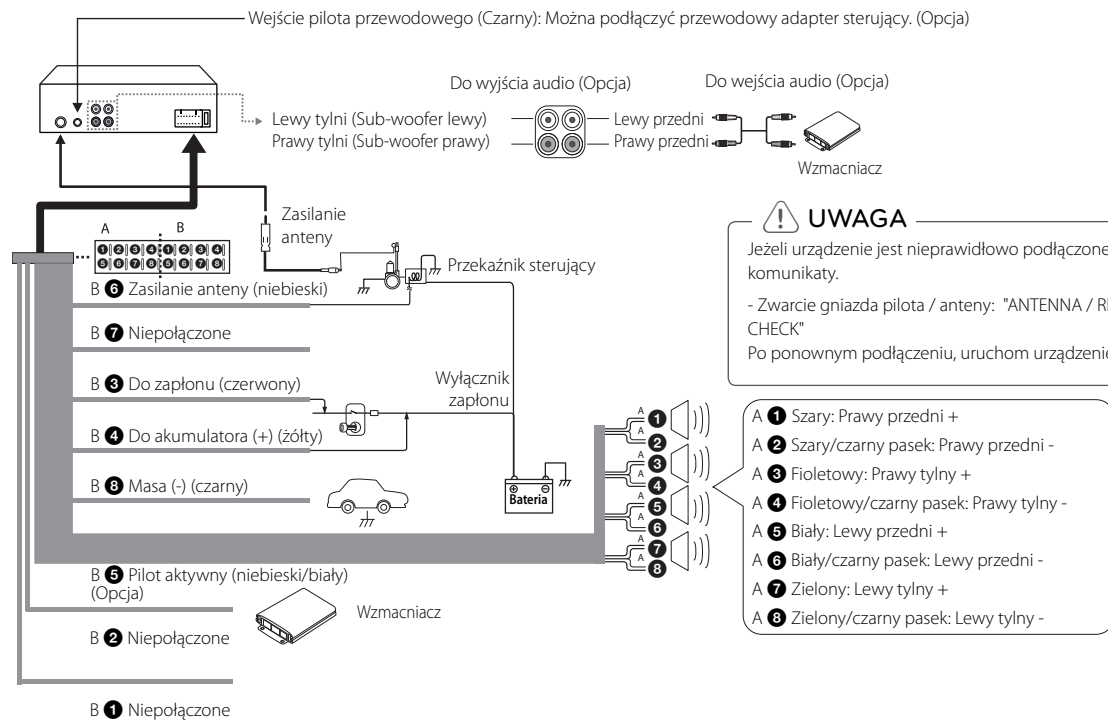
Wejście pilota przewodowego (Czarny): Można podłączyć przewodowy adapter sterujący. (Opcja)

Do wyjścia audio (Opcja)

Do wejścia audio (Opcja)

Lewy tylni (Sub-woofer lewy)
Prawy tylni (Sub-woofer prawy)

Lewy przedni
Prawy przedni

Wzmacniacz

Zasilanie anteny

A B
❶❷❸❹❶❷❸❹
❺❻❼❽❺❻❼❽

Przekaźnik sterujący

UWAGA
Jeżeli urządzenie jest nieprawidłowo podłączone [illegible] komunikaty.
- Zwarcie gniazda pilota / anteny: "ANTENNA / R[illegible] CHECK"
Po ponownym podłączeniu, uruchom urządzeni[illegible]

B ❻ Zasilanie anteny (niebieski)

B ❼ Niepołączone

B ❸ Do zapłonu (czerwony)

Wyłącznik zapłonu

B ❹ Do akumulatora (+) (żółty)

B ❽ Masa (-) (czarny)

Bateria

A ❶ ❷ ❸ ❹ ❺ ❻ ❼ ❽

A ❶ Szary: Prawy przedni +
A ❷ Szary/czarny pasek: Prawy przedni -
A ❸ Fioletowy: Prawy tylny +
A ❹ Fioletowy/czarny pasek: Prawy tylny -
A ❺ Biały: Lewy przedni +
A ❻ Biały/czarny pasek: Lewy przedni -
A ❼ Zielony: Lewy tylny +
A ❽ Zielony/czarny pasek: Lewy tylny -

B ❺ Pilot aktywny (niebieski/biały) (Opcja)

Wzmacniacz

B ❷ Niepołączone

B ❶ Niepołączone